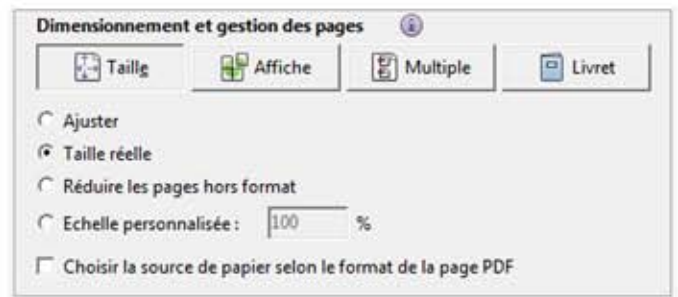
Dimensionnement et gestion des pages

Taille
Affiche
Multiple
Livret

Ajuster
Taille réelle
Réduire les pages hors format
Echelle personnalisée : 100 %

Choisir la source de papier selon le format de la page PDF